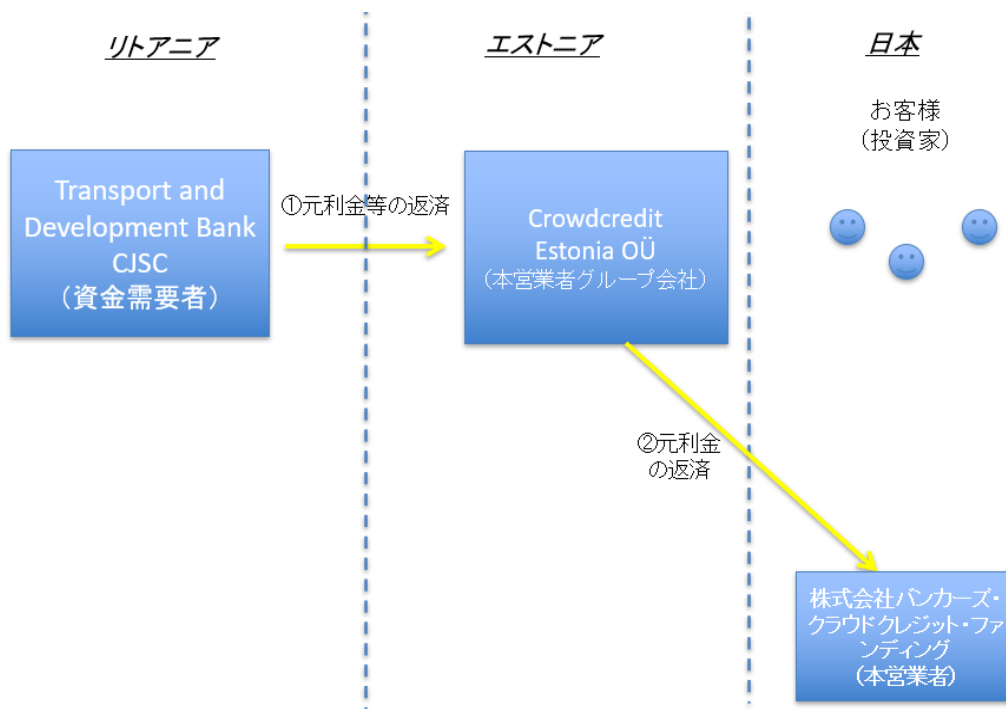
リトアニア

エストニア

日本

お客様
(投資家)

Transport and Development Bank CJSC
(資金需要者)

①元利金等の返済

Crowdcredit Estonia OÜ
(本営業者グループ会社)

②元利金の返済

株式会社バンカーズ・クラウドクレジット・ファンディング
(本営業者)